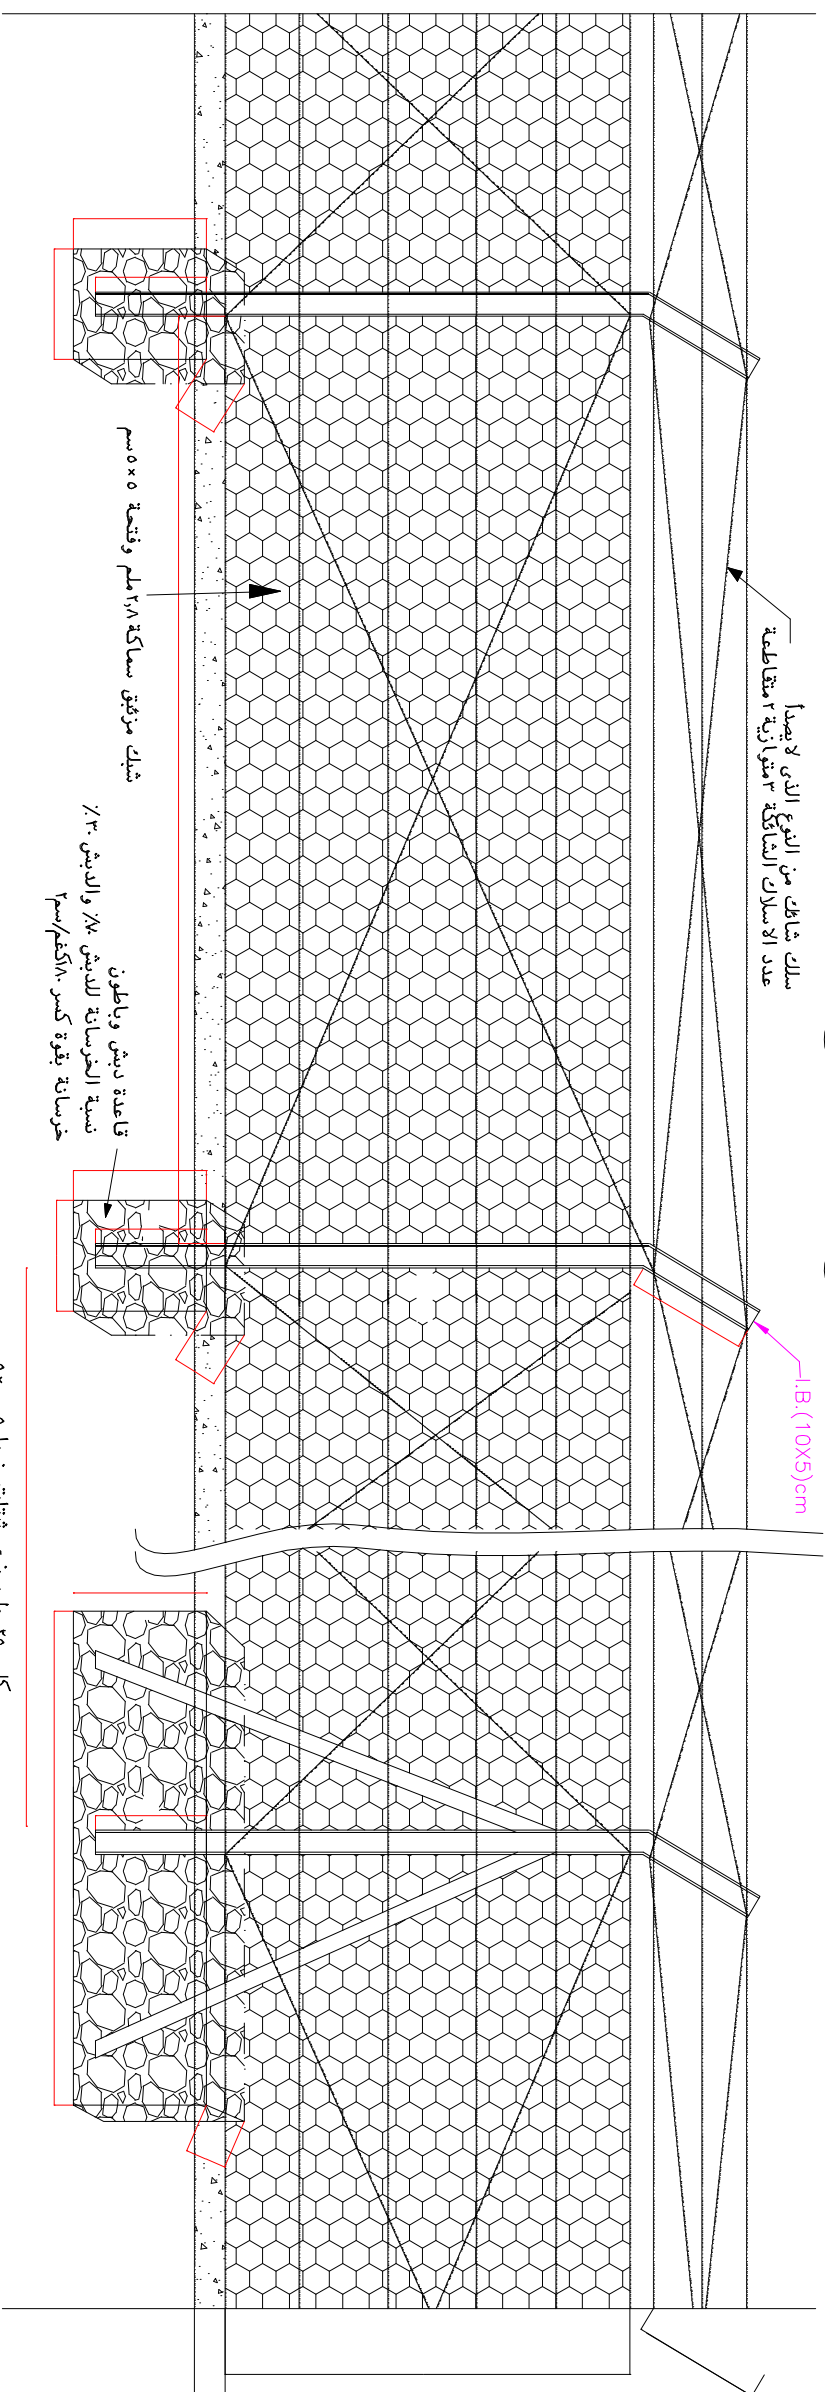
سلك شائك من النوع الذى لا يصدأ
عدد الاسلاك الشائكة ٣ متوازية ٢ متقاطعة

شبك مزنق سماكة ٢،٨ ملم وفتحة ٥×٥سم

قاعدة دبش وباطون
نسبة الخرسانة للدبش ٧٠٪ والدبش ٣٠٪
خرسانة بقوة كسر ١٨٠كغم/سم٢

I.B.(10X5)cm